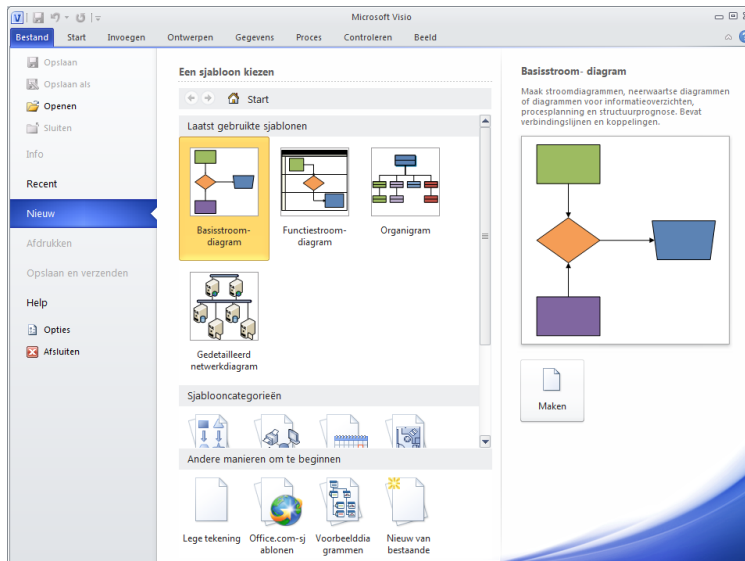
Microsoft Visio

Bestand Start Invoegen Ontwerpen Gegevens Proces Controleren Beeld

Opslaan
Opslaan als
Openen
Sluiten
Info
Recent
Nieuw
Afdrukken
Opslaan en verzenden
Help
Opties
Afsluiten

Een sjabloon kiezen

Start

Laatst gebruikte sjablonen

Basisstroomdiagram
Functiestroomdiagram
Organigram
Gedetailleerd netwerkdiagram

Sjablooncategorieën

Andere manieren om te beginnen

Lege tekening
Office.com-sjablonen
Voorbeelddiagrammen
Nieuw van bestaande

Basisstroom- diagram

Maak stroomdiagrammen, neerwaartse diagrammen of diagrammen voor informatieoverzichten, procesplanning en structuurprognose. Bevat verbindingslijnen en koppelingen.

Maken